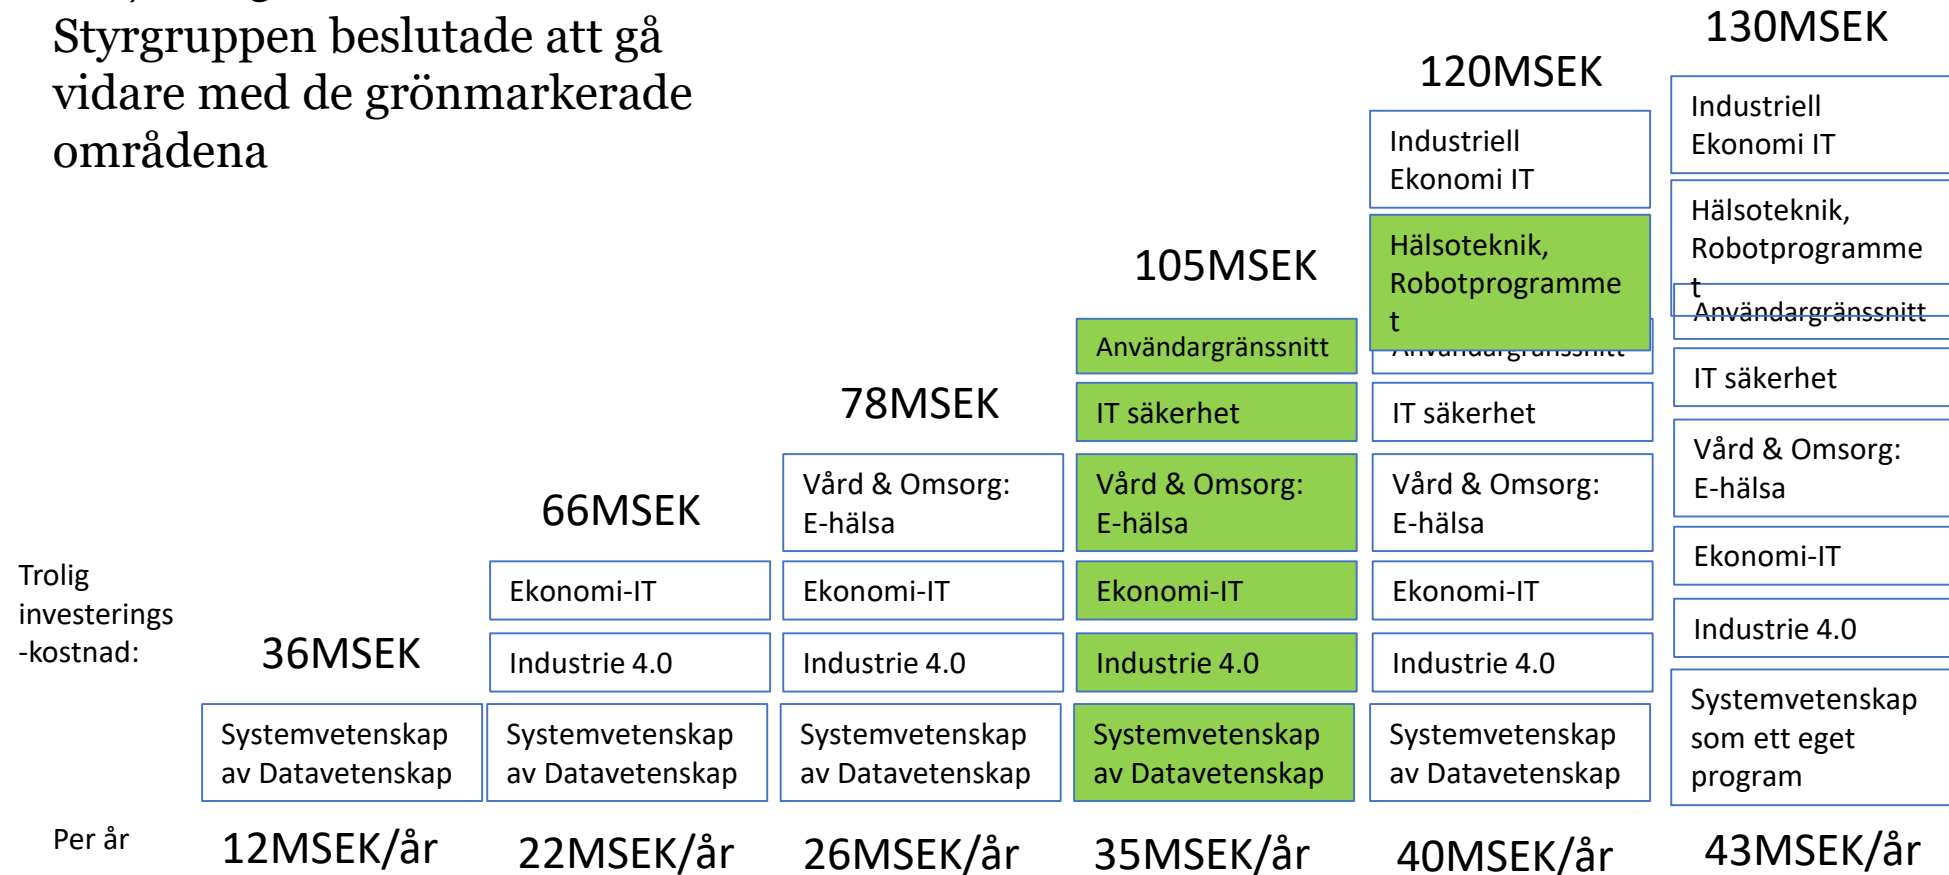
Styrgruppen beslutade att gå vidare med de grönmarkerade områdena

130MSEK

120MSEK

105MSEK

78MSEK

66MSEK

36MSEK

Trolig investerings -kostnad:

Systemvetenskap av Datavetenskap

Industrie 4.0

Ekonomi-IT

Systemvetenskap av Datavetenskap

Industrie 4.0

Ekonomi-IT

Vård & Omsorg: E-hälsa

Systemvetenskap av Datavetenskap

Industrie 4.0

Ekonomi-IT

Vård & Omsorg: E-hälsa

IT säkerhet

Användargränssnitt

Systemvetenskap av Datavetenskap

Industrie 4.0

Ekonomi-IT

Vård & Omsorg: E-hälsa

IT säkerhet

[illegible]

Hälsoteknik, Robotprogrammet

Industriell Ekonomi IT

Systemvetenskap som ett eget program

Industrie 4.0

Ekonomi-IT

Vård & Omsorg: E-hälsa

IT säkerhet

Användargränssnitt

Hälsoteknik, Robotprogrammet

Industriell Ekonomi IT

Per år

12MSEK/år

22MSEK/år

26MSEK/år

35MSEK/år

40MSEK/år

43MSEK/år